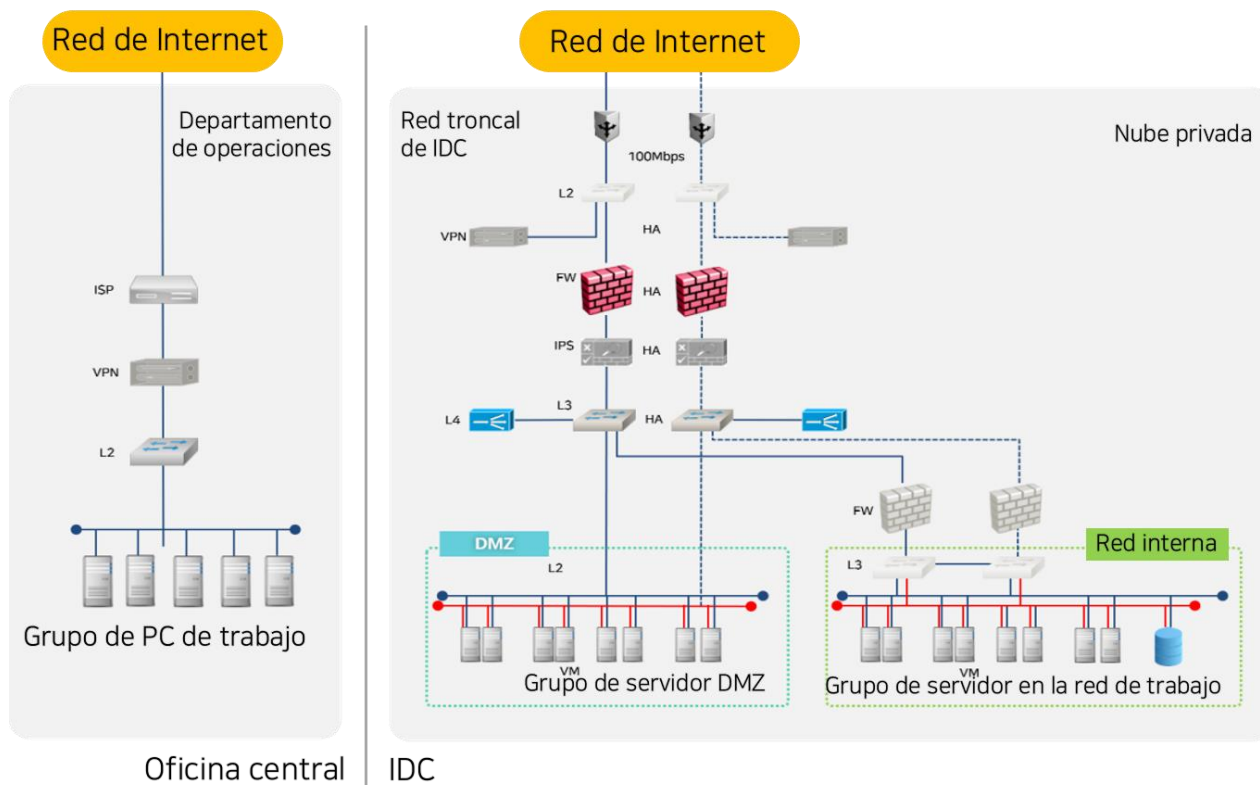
Red de Internet

Departamento de operaciones

ISP

VPN

L2

Grupo de PC de trabajo

Oficina central

Red de Internet

Red troncal de IDC

Nube privada

100Mbps

L2

VPN

HA

FW

HA

IPS

HA

L4

L3

HA

FW

DMZ

L2

Red interna

L3

VM

Grupo de servidor DMZ

VM

Grupo de servidor en la red de trabajo

IDC